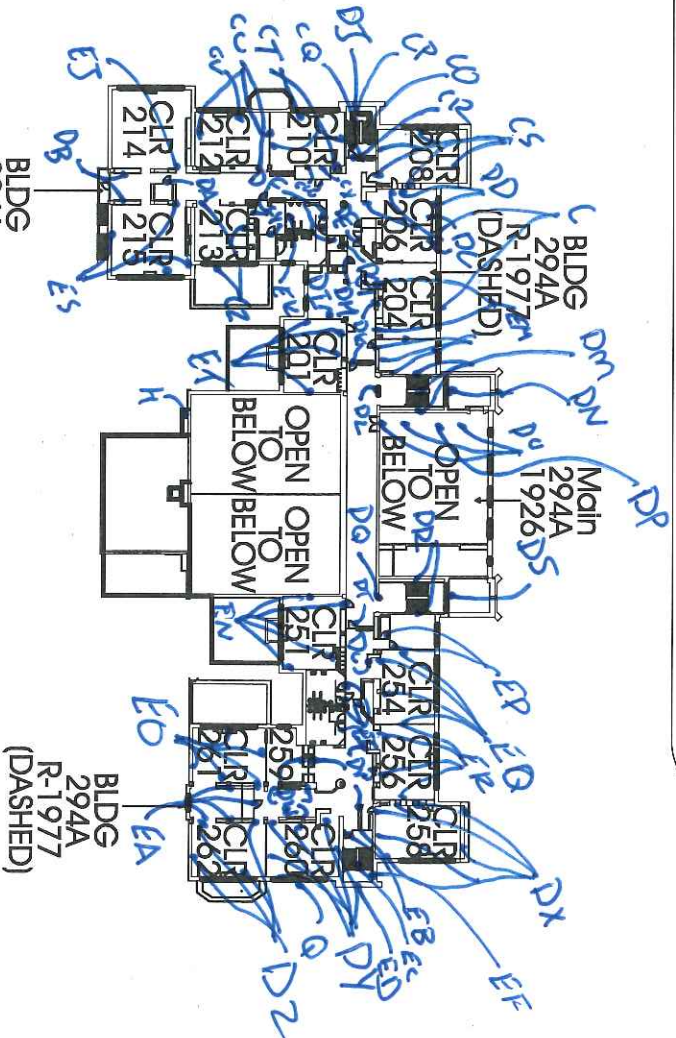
BLDG 294A R-1977 (DASHED)

Main 294A 1926

BLDG 294A R-1977 (DASHED)

BLDG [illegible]

CLR 214
CLR 212
CLR 210
CLR 208
CLR 206
CLR 204
CLR 215
CLR 213
CLR 201
OPEN TO BELOW
OPEN TO BELOW
OPEN TO BELOW
CLR 251
CLR 254
CLR 256
CLR 258
CLR 259
CLR 261
CLR 260
CLR 262

EJ
CC
CT
CQ
DJ
CP
CO
CR
CS
DD
C
DB
ES
EM
DM
DN
H
ET
DP
DQ
DS
EN
EP
EQ
EO
ER
EA
DX
EB
EC
ED
EF
DY
Q
DZ